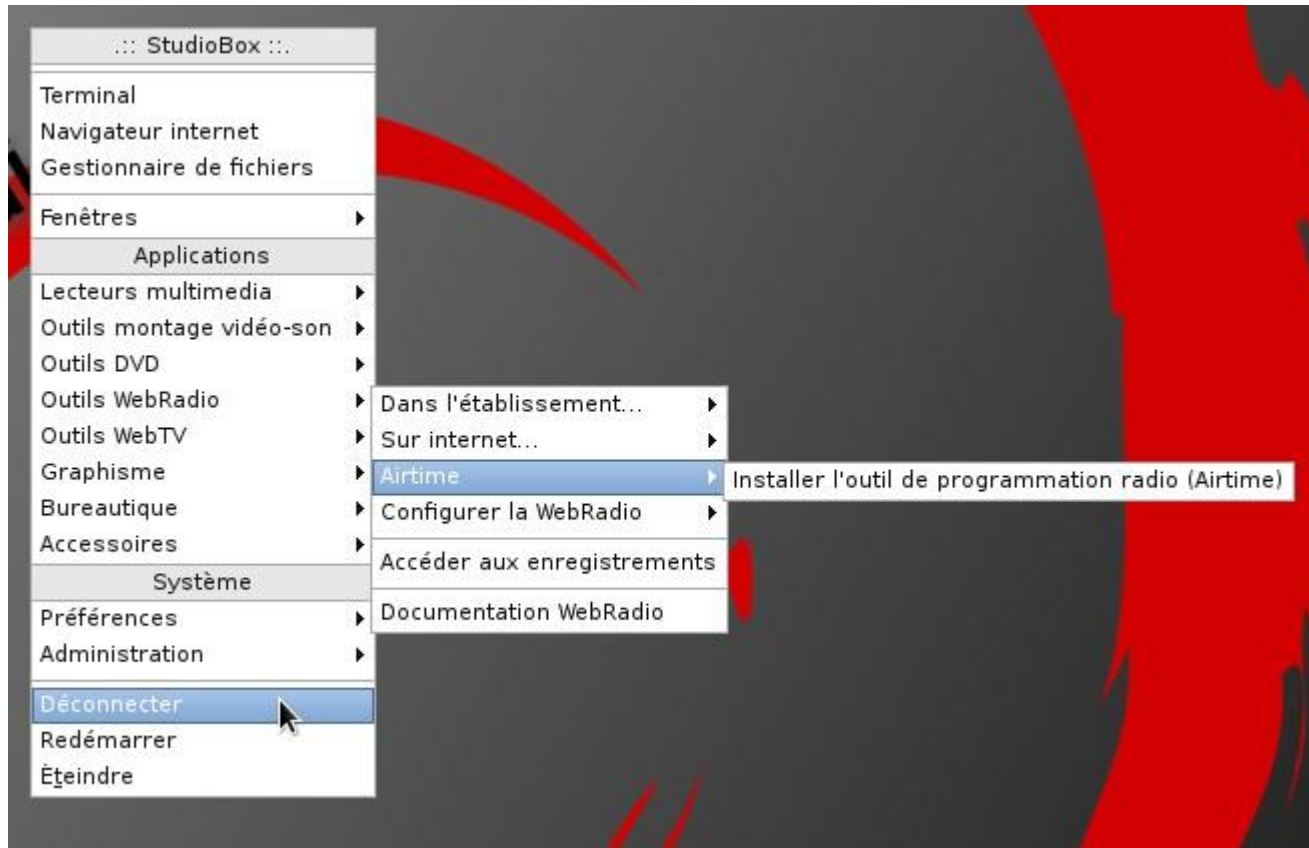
.:: StudioBox ::.

Terminal
Navigateur internet
Gestionnaire de fichiers

Fenêtres

Applications

Lecteurs multimedia
Outils montage vidéo-son
Outils DVD
Outils WebRadio
Outils WebTV
Graphisme
Bureautique
Accessoires

Système

Préférences
Administration

Déconnecter
Redémarrer
Èteindre

Dans l'établissement...
Sur internet...
Airtime
Configurer la WebRadio

Accéder aux enregistrements

Documentation WebRadio

Installer l'outil de programmation radio (Airtime)